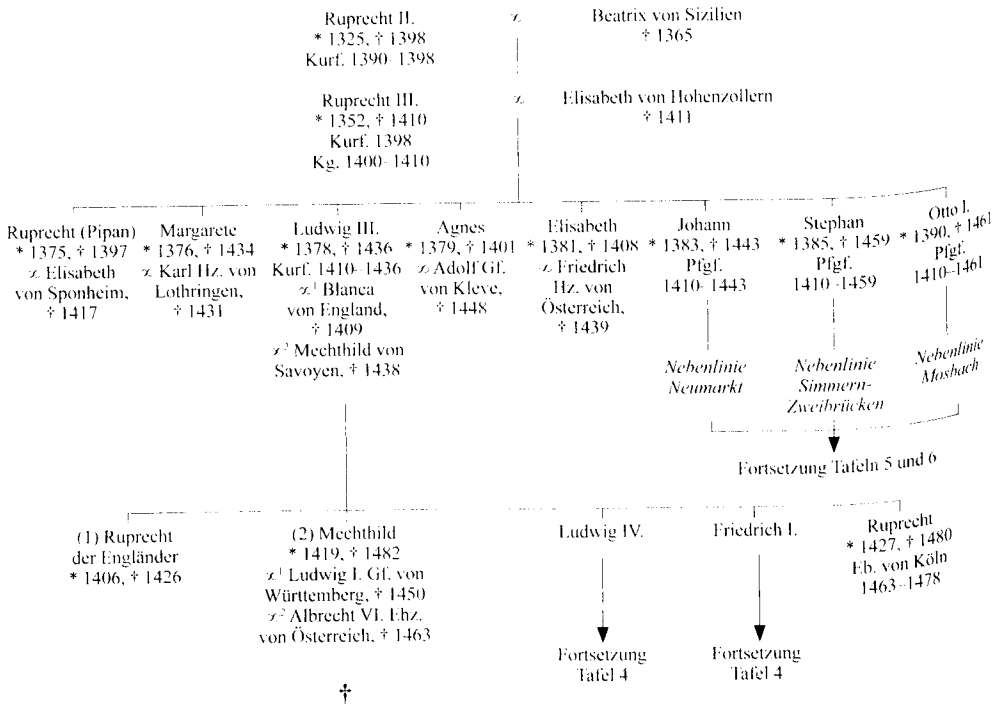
Ruprecht II.
* 1325, † 1398
Kurf. 1390–1398

⚭

Beatrix von Sizilien
† 1365

Ruprecht III.
* 1352, † 1410
Kurf. 1398
Kg. 1400–1410

⚭

Elisabeth von Hohenzollern
† 1411

Ruprecht (Pipan)
* 1375, † 1397
⚭ Elisabeth von Sponheim, † 1417

Margarete
* 1376, † 1434
⚭ Karl Hz. von Lothringen, † 1431

Ludwig III.
* 1378, † 1436
Kurf. 1410–1436
⚭¹ Blanca von England, † 1409
⚭² Mechthild von Savoyen, † 1438

Agnes
* 1379, † 1401
⚭ Adolf Gf. von Kleve, † 1448

Elisabeth
* 1381, † 1408
⚭ Friedrich Hz. von Österreich, † 1439

Johann
* 1383, † 1443
Pfgf.
1410–1443

Nebenlinie Neumarkt

Stephan
* 1385, † 1459
Pfgf.
1410–1459

Nebenlinie Simmern-Zweibrücken

Otto I.
* 1390, † 1461
Pfgf.
1410–1461

Nebenlinie Mosbach

Fortsetzung Tafeln 5 und 6

(1) Ruprecht der Engländer
* 1406, † 1426

(2) Mechthild
* 1419, † 1482
⚭¹ Ludwig I. Gf. von Württemberg, † 1450
⚭² Albrecht VI. Ehz. von Österreich, † 1463

†

Ludwig IV.

Fortsetzung Tafel 4

Friedrich I.

Fortsetzung Tafel 4

Ruprecht
* 1427, † 1480
Eb. von Köln
1463–1478